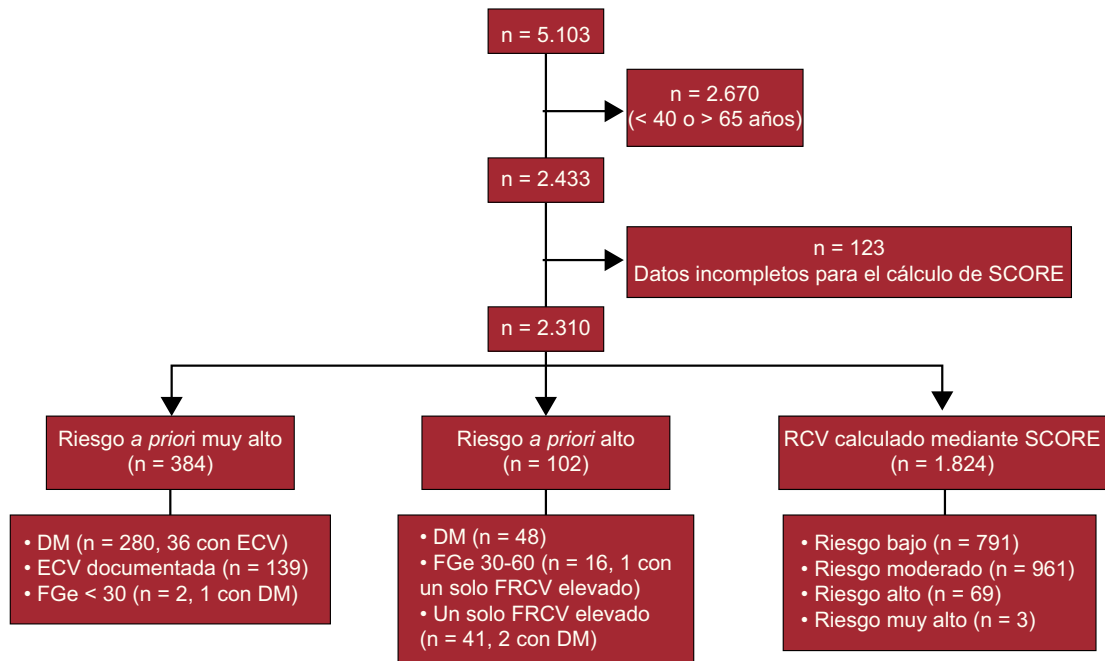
n = 5.103

n = 2.670
(< 40 o > 65 años)

n = 2.433

n = 123
Datos incompletos para el cálculo de SCORE

n = 2.310

Riesgo *a priori* muy alto
(n = 384)

Riesgo *a priori* alto
(n = 102)

RCV calculado mediante SCORE
(n = 1.824)

• DM (n = 280, 36 con ECV)
• ECV documentada (n = 139)
• FGe < 30 (n = 2, 1 con DM)

• DM (n = 48)
• FGe 30-60 (n = 16, 1 con un solo FRCV elevado)
• Un solo FRCV elevado (n = 41, 2 con DM)

• Riesgo bajo (n = 791)
• Riesgo moderado (n = 961)
• Riesgo alto (n = 69)
• Riesgo muy alto (n = 3)